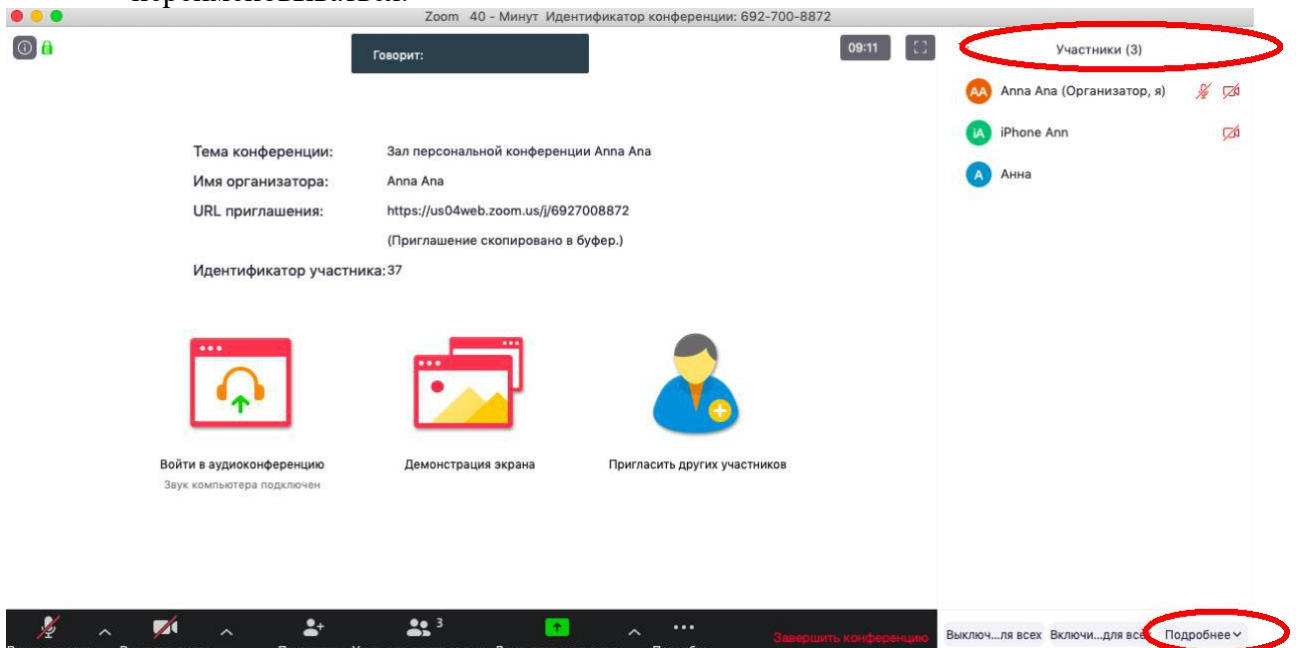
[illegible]

Zoom 40 - Минут Идентификатор конференции: 692-700-8872

Говорит:

09:11

Участники (3)

AA Anna Ana (Организатор, я)

iA iPhone Ann

A Анна

Тема конференции: Зал персональной конференции Anna Ana

Имя организатора: Anna Ana

URL приглашения: https://us04web.zoom.us/j/6927008872

(Приглашение скопировано в буфер.)

Идентификатор участника: 37

Войти в аудиоконференцию

Звук компьютера подключен

Демонстрация экрана

Пригласить других участников

3

Завершить конференцию

Выключ...ля всех Включи...для всех Подробнее